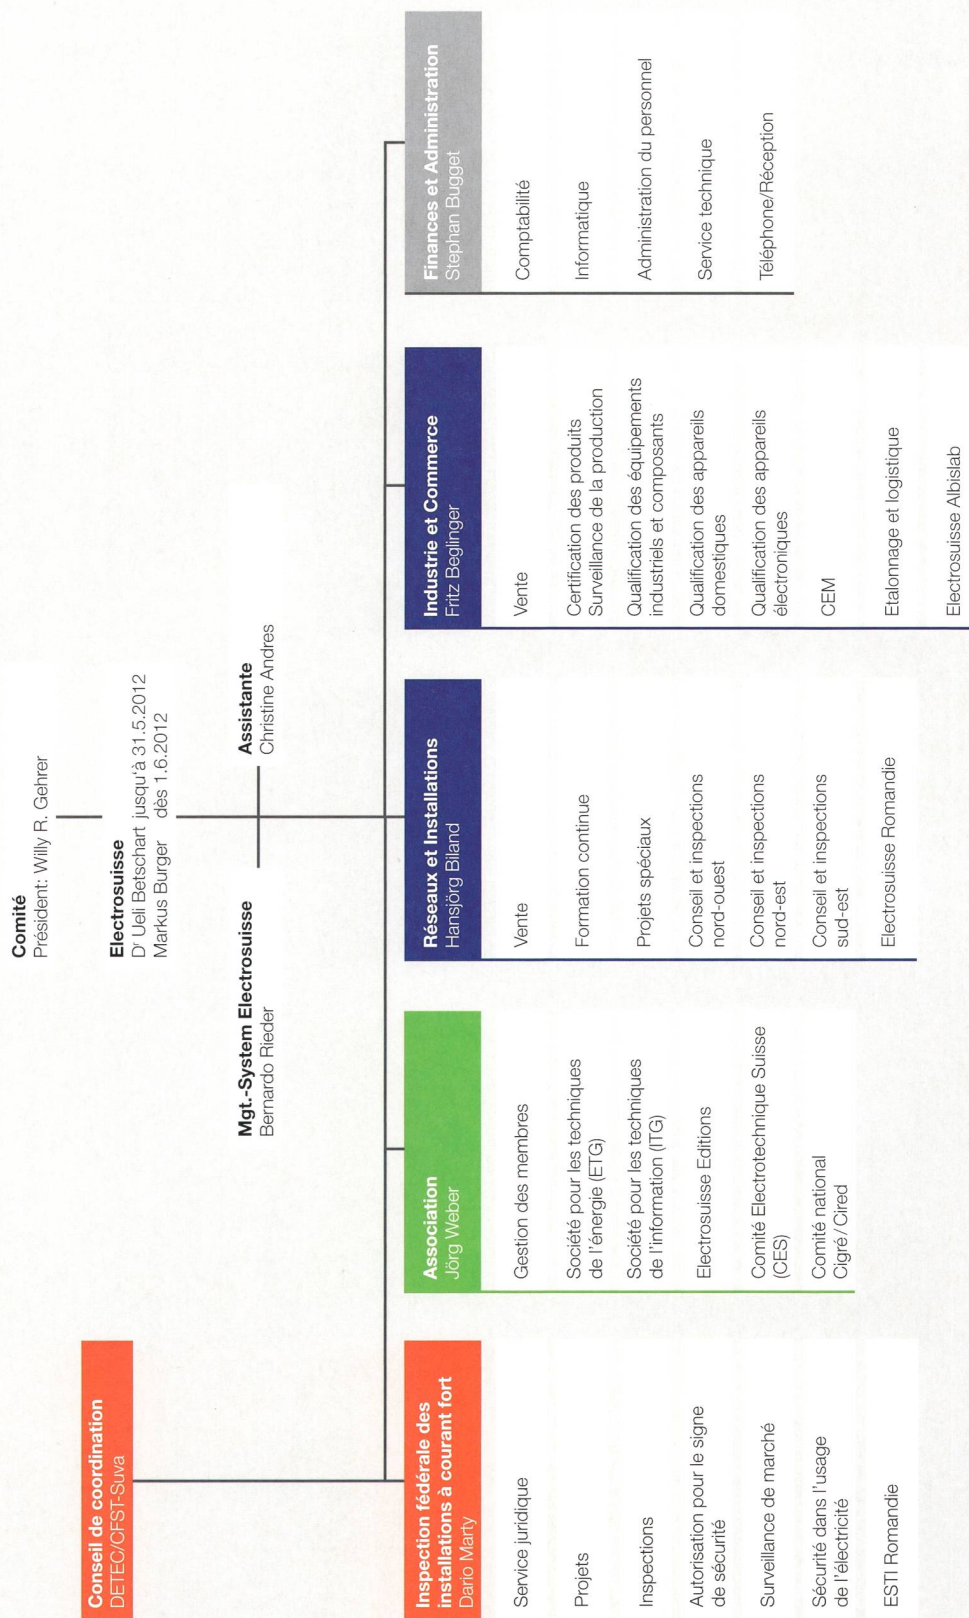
Comité
Président: Willy R. Gehrer

Electrosuisse
Dr Ueli Betschart jusqu'à 31.5.2012
Markus Burger dès 1.6.2012

Mgt.-System Electrosuisse
Bernardo Rieder

Assistante
Christine Andres

Conseil de coordination
DETEC/CFST-Suva

Inspection fédérale des installations à courant fort
Dario Marty

Service juridique

Projets

Inspections

Autorisation pour le signe de sécurité

Surveillance de marché

Sécurité dans l'usage de l'électricité

ESTI Romandie

Association
Jörg Weber

Gestion des membres

Société pour les techniques de l'énergie (ETG)

Société pour les techniques de l'information (ITG)

Electrosuisse Editions

Comité Electrotechnique Suisse (CES)

Comité national Cigré / Cired

Réseaux et Installations
Hansjörg Biland

Vente

Formation continue

Projets spéciaux

Conseil et inspections nord-ouest

Conseil et inspections nord-est

Conseil et inspections sud-est

Electrosuisse Romandie

Industrie et Commerce
Fritz Beglinger

Vente

Certification des produits
Surveillance de la production

Qualification des équipements industriels et composants

Qualification des appareils domestiques

Qualification des appareils électroniques

CEM

Etalonnage et logistique

Electrosuisse Albislab

Finances et Administration
Stephan Bugget

Comptabilité

Informatique

Administration du personnel

Service technique

Téléphone/Réception